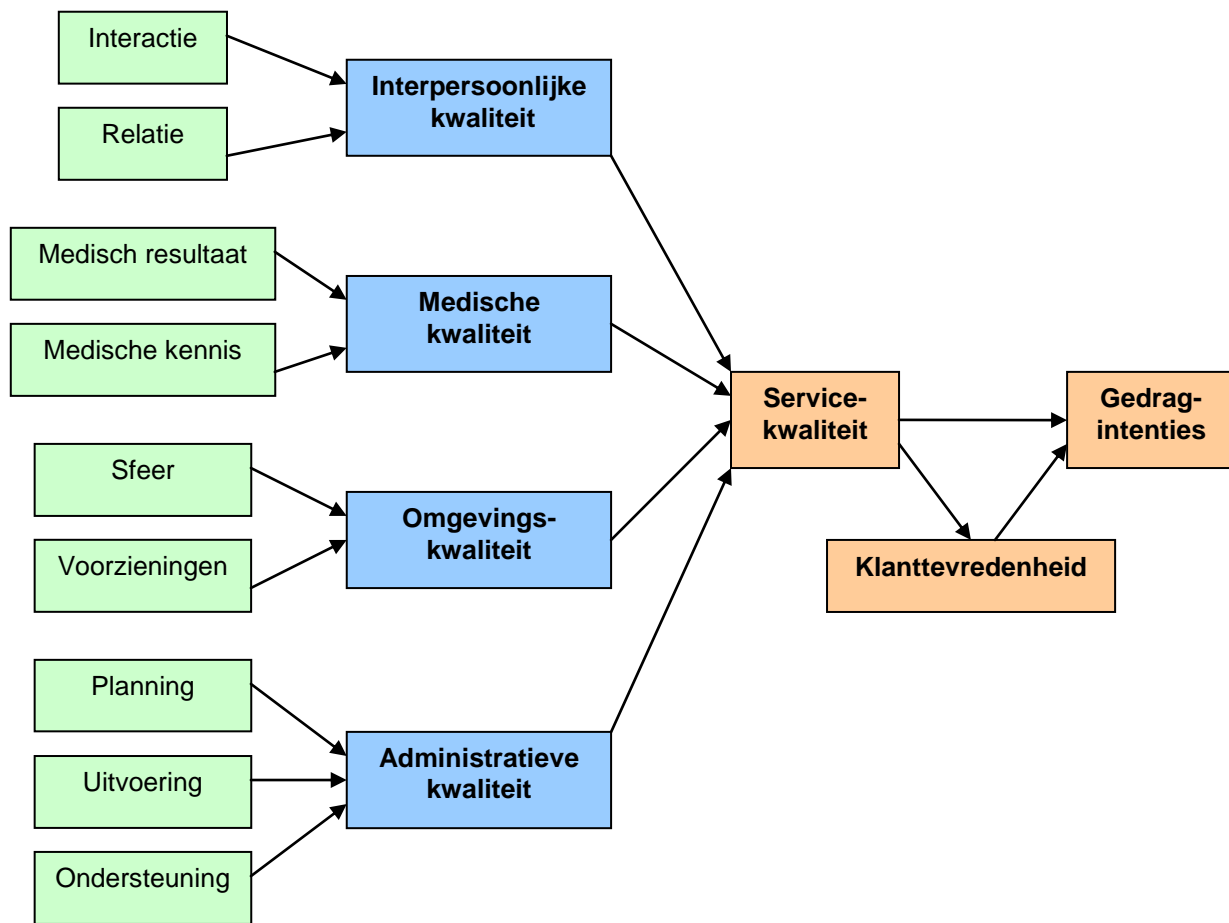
Interactie

Relatie

Interpersoonlijke kwaliteit

Medisch resultaat

Medische kennis

Medische kwaliteit

Sfeer

Voorzieningen

Omgevings-kwaliteit

Planning

Uitvoering

Ondersteuning

Administratieve kwaliteit

Service-kwaliteit

Gedrag-intenties

Klanttevredenheid